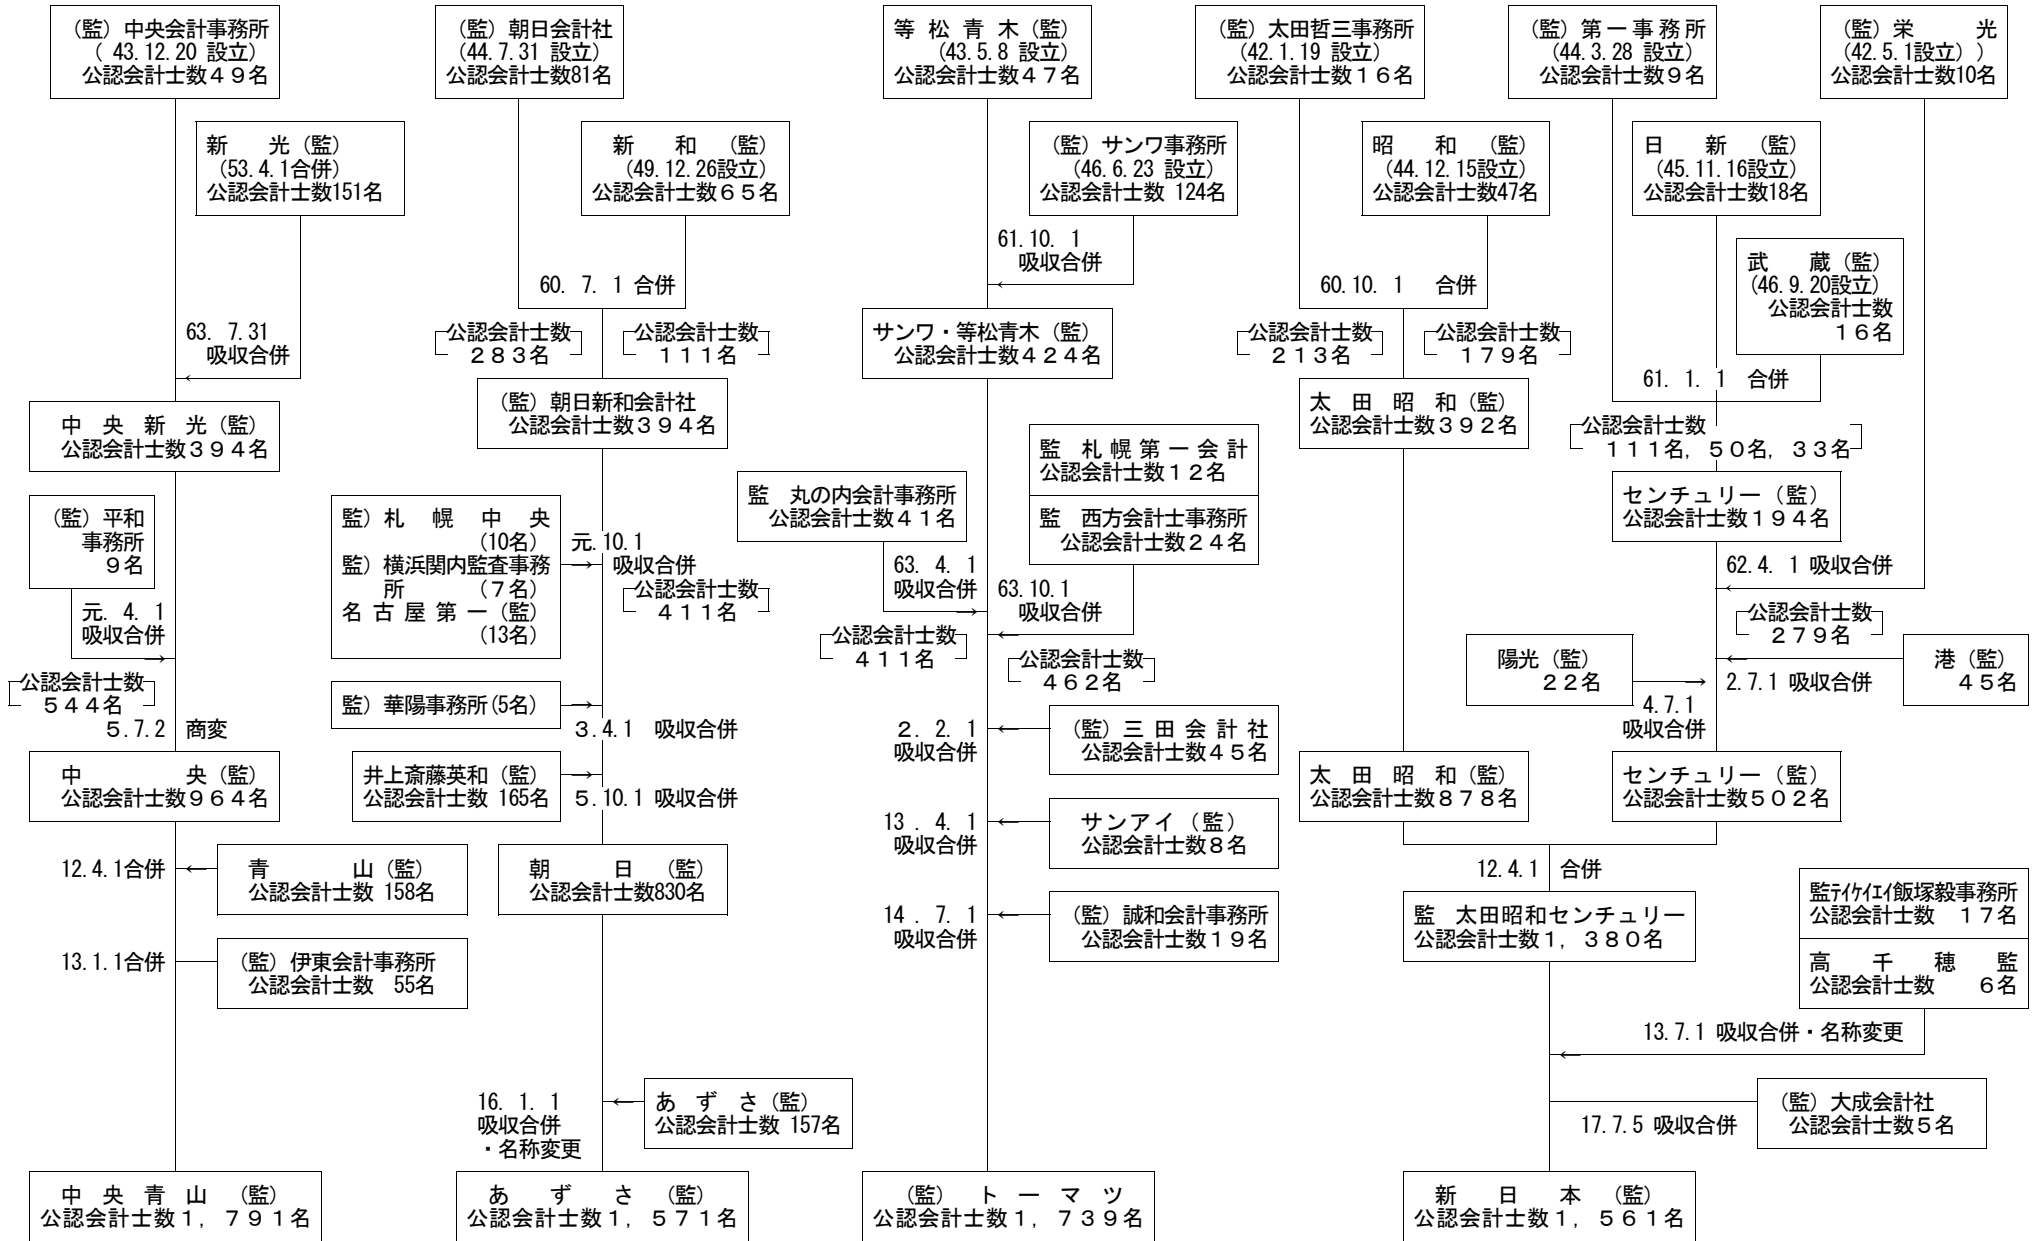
（監）中央会計事務所
（43.12.20 設立）
公認会計士数４９名

（監）朝日会計社
（44.7.31 設立）
公認会計士数81名

等松青木（監）
（43.5.8 設立）
公認会計士数４７名

（監）太田哲三事務所
（42.1.19 設立）
公認会計士数１６名

（監）第一事務所
（44.3.28 設立）
公認会計士数９名

（監）栄　光
（42.5.1設立））
公認会計士数10名

新　光（監）
（53.4.1合併）
公認会計士数151名

新　和（監）
（49.12.26設立）
公認会計士数６５名

（監）サンワ事務所
（46.6.23 設立）
公認会計士数 124名

昭　和（監）
（44.12.15設立）
公認会計士数47名

日　新（監）
（45.11.16設立）
公認会計士数18名

61.10.1
吸収合併

武　蔵（監）
（46.9.20設立）
公認会計士数
１６名

60. 7. 1 合併

60.10. 1 合併

63. 7.31
吸収合併

公認会計士数
２８３名

公認会計士数
１１１名

サンワ・等松青木（監）
公認会計士数４２４名

公認会計士数
２１３名

公認会計士数
１７９名

61. 1. 1 合併

中央新光（監）
公認会計士数３９４名

（監）朝日新和会計社
公認会計士数３９４名

太田昭和（監）
公認会計士数３９２名

公認会計士数
１１１名，５０名，３３名

監 札幌第一会計
公認会計士数１２名

監 西方会計士事務所
公認会計士数２４名

監 丸の内会計事務所
公認会計士数４１名

（監）平和
事務所
９名

監）札幌中央
（10名）
監）横浜関内監査事務所
（7名）
名古屋第一（監）
（13名）

元.10.1
吸収合併

公認会計士数
４１１名

センチュリー（監）
公認会計士数１９４名

62.4. 1 吸収合併

63. 4. 1
吸収合併

63.10.1
吸収合併

元. 4. 1
吸収合併

公認会計士数
４１１名

公認会計士数
２７９名

公認会計士数
４６２名

陽光（監）
２２名

港（監）
４５名

公認会計士数
５４４名

監）華陽事務所(5名)

2.7.1 吸収合併

4.7.1
吸収合併

5.7.2 商変

3.4.1 吸収合併

2. 2. 1
吸収合併

（監）三田会計社
公認会計士数４５名

中　央（監）
公認会計士数９６４名

井上斎藤英和（監）
公認会計士数 165名

5.10.1 吸収合併

太田昭和（監）
公認会計士数８７８名

センチュリー（監）
公認会計士数５０２名

13．4．1
吸収合併

サンアイ（監）
公認会計士数８名

12.4.1合併

青　山（監）
公認会計士数 158名

朝　日（監）
公認会計士数830名

12.4.1 合併

監ﾃｨｹｲｴｲ飯塚毅事務所
公認会計士数　１７名

14．7．1
吸収合併

（監）誠和会計事務所
公認会計士数１９名

監 太田昭和センチュリー
公認会計士数１，３８０名

高千穂監
公認会計士数　６名

13.1.1合併

（監）伊東会計事務所
公認会計士数　55名

13.7.1 吸収合併・名称変更

16. 1. 1
吸収合併
・名称変更

あずさ（監）
公認会計士数 157名

17.7.5 吸収合併

（監）大成会計社
公認会計士数５名

中央青山（監）
公認会計士数１，７９１名

あずさ（監）
公認会計士数１，５７１名

（監）トーマツ
公認会計士数１，７３９名

新日本（監）
公認会計士数１，５６１名